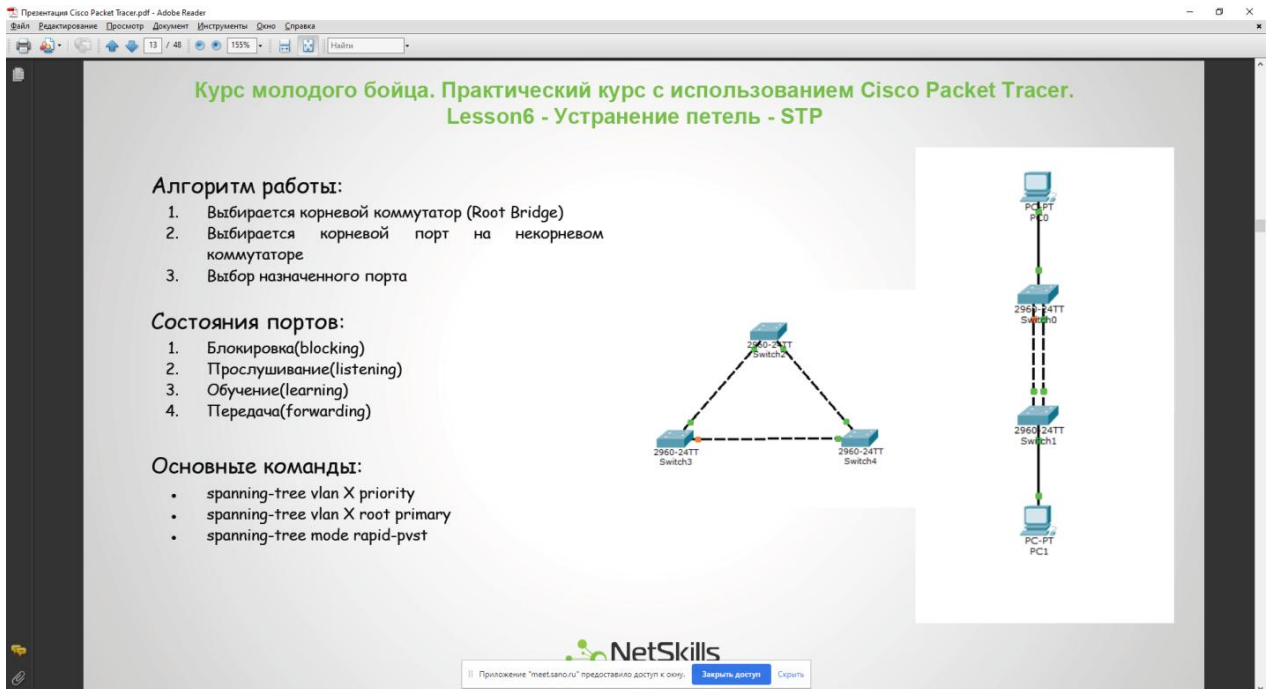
Презентация Cisco Packet Tracer.pdf - Adobe Reader

Файл Редактирование Просмотр Документ Инструменты Окно Справка

13 / 48 155% Найти

Курс молодого бойца. Практический курс с использованием Cisco Packet Tracer.
Lesson6 - Устранение петель - STP

Алгоритм работы:
1. Выбирается корневой коммутатор (Root Bridge)
2. Выбирается корневой порт на некорневом коммутаторе
3. Выбор назначенного порта

Состояния портов:
1. Блокировка(blocking)
2. Прослушивание(listening)
3. Обучение(learning)
4. Передача(forwarding)

Основные команды:
• spanning-tree vlan X priority
• spanning-tree vlan X root primary
• spanning-tree mode rapid-pvst

2960-24TT
Switch2

2960-24TT
Switch3

2960-24TT
Switch4

PC-PT
PC0

2960-24TT
Switch0

2960-24TT
Switch1

PC-PT
PC1

NetSkills

Приложение "meet.sano.ru" предоставило доступ к окну. Закрыть доступ Скрыть